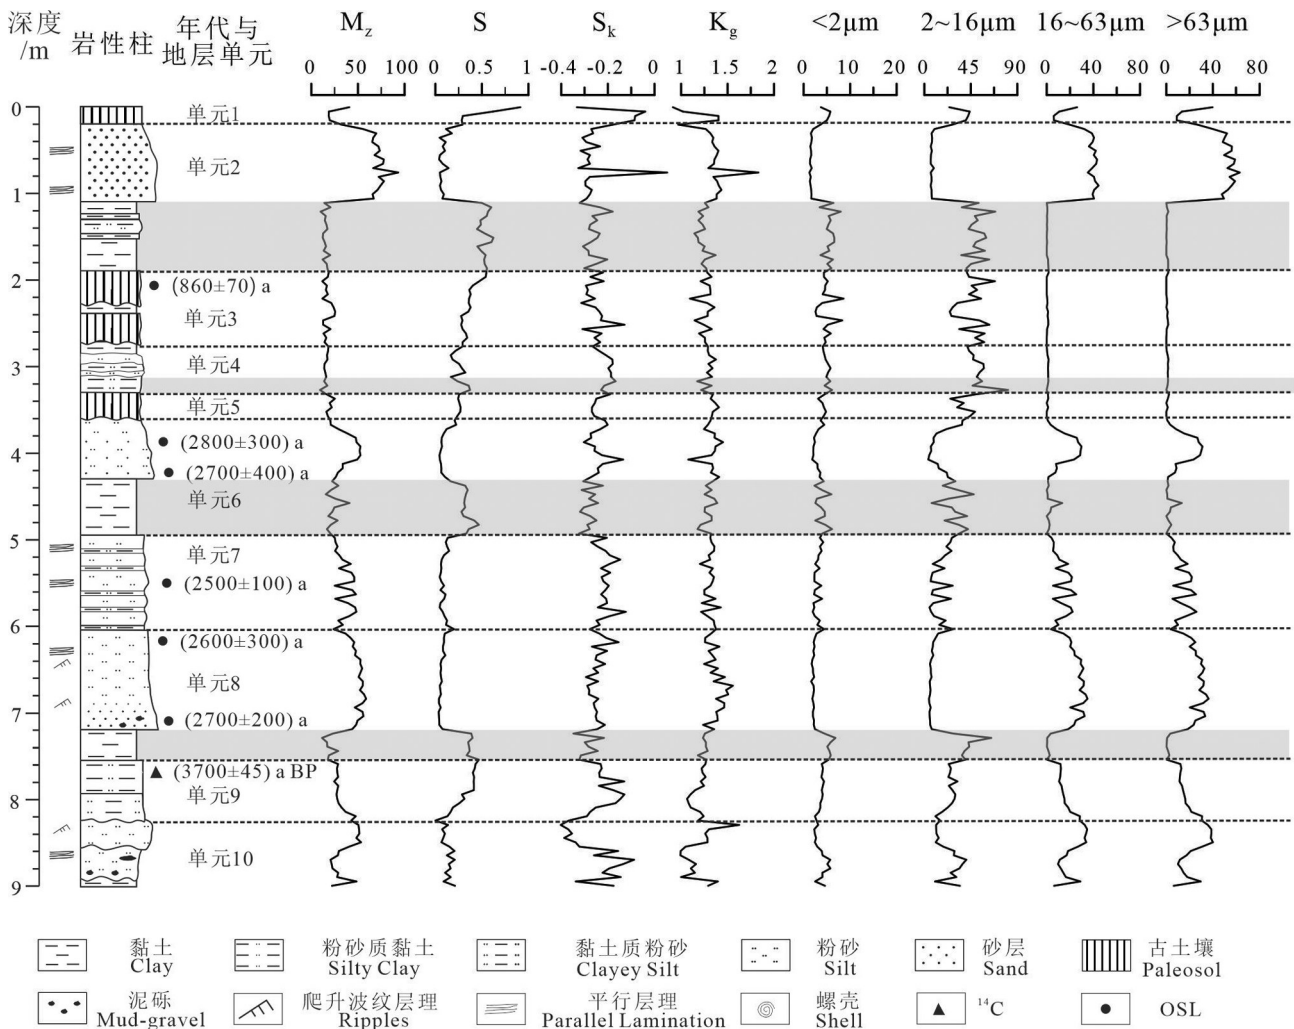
深度 /m

岩性柱

年代与 地层单元

$M_z$
0 50 100

S
0 0.5 1

$S_k$
-0.4 -0.2 0

$K_g$
1 1.5 2

<2μm
0 10 20

2~16μm
0 45 90

16~63μm
0 40 80

>63μm
0 40 80

0
1
2
3
4
5
6
7
8
9

单元1
单元2
(860±70) a
单元3
单元4
单元5
(2800±300) a
(2700±400) a
单元6
单元7
(2500±100) a
(2600±300) a
单元8
(2700±200) a
(3700±45) a BP
单元9
单元10

黏土 Clay
粉砂质黏土 Silty Clay
黏土质粉砂 Clayey Silt
粉砂 Silt
砂层 Sand
古土壤 Paleosol
泥砾 Mud-gravel
爬升波纹层理 Ripples
平行层理 Parallel Lamination
螺壳 Shell
$^{14}C$
OSL